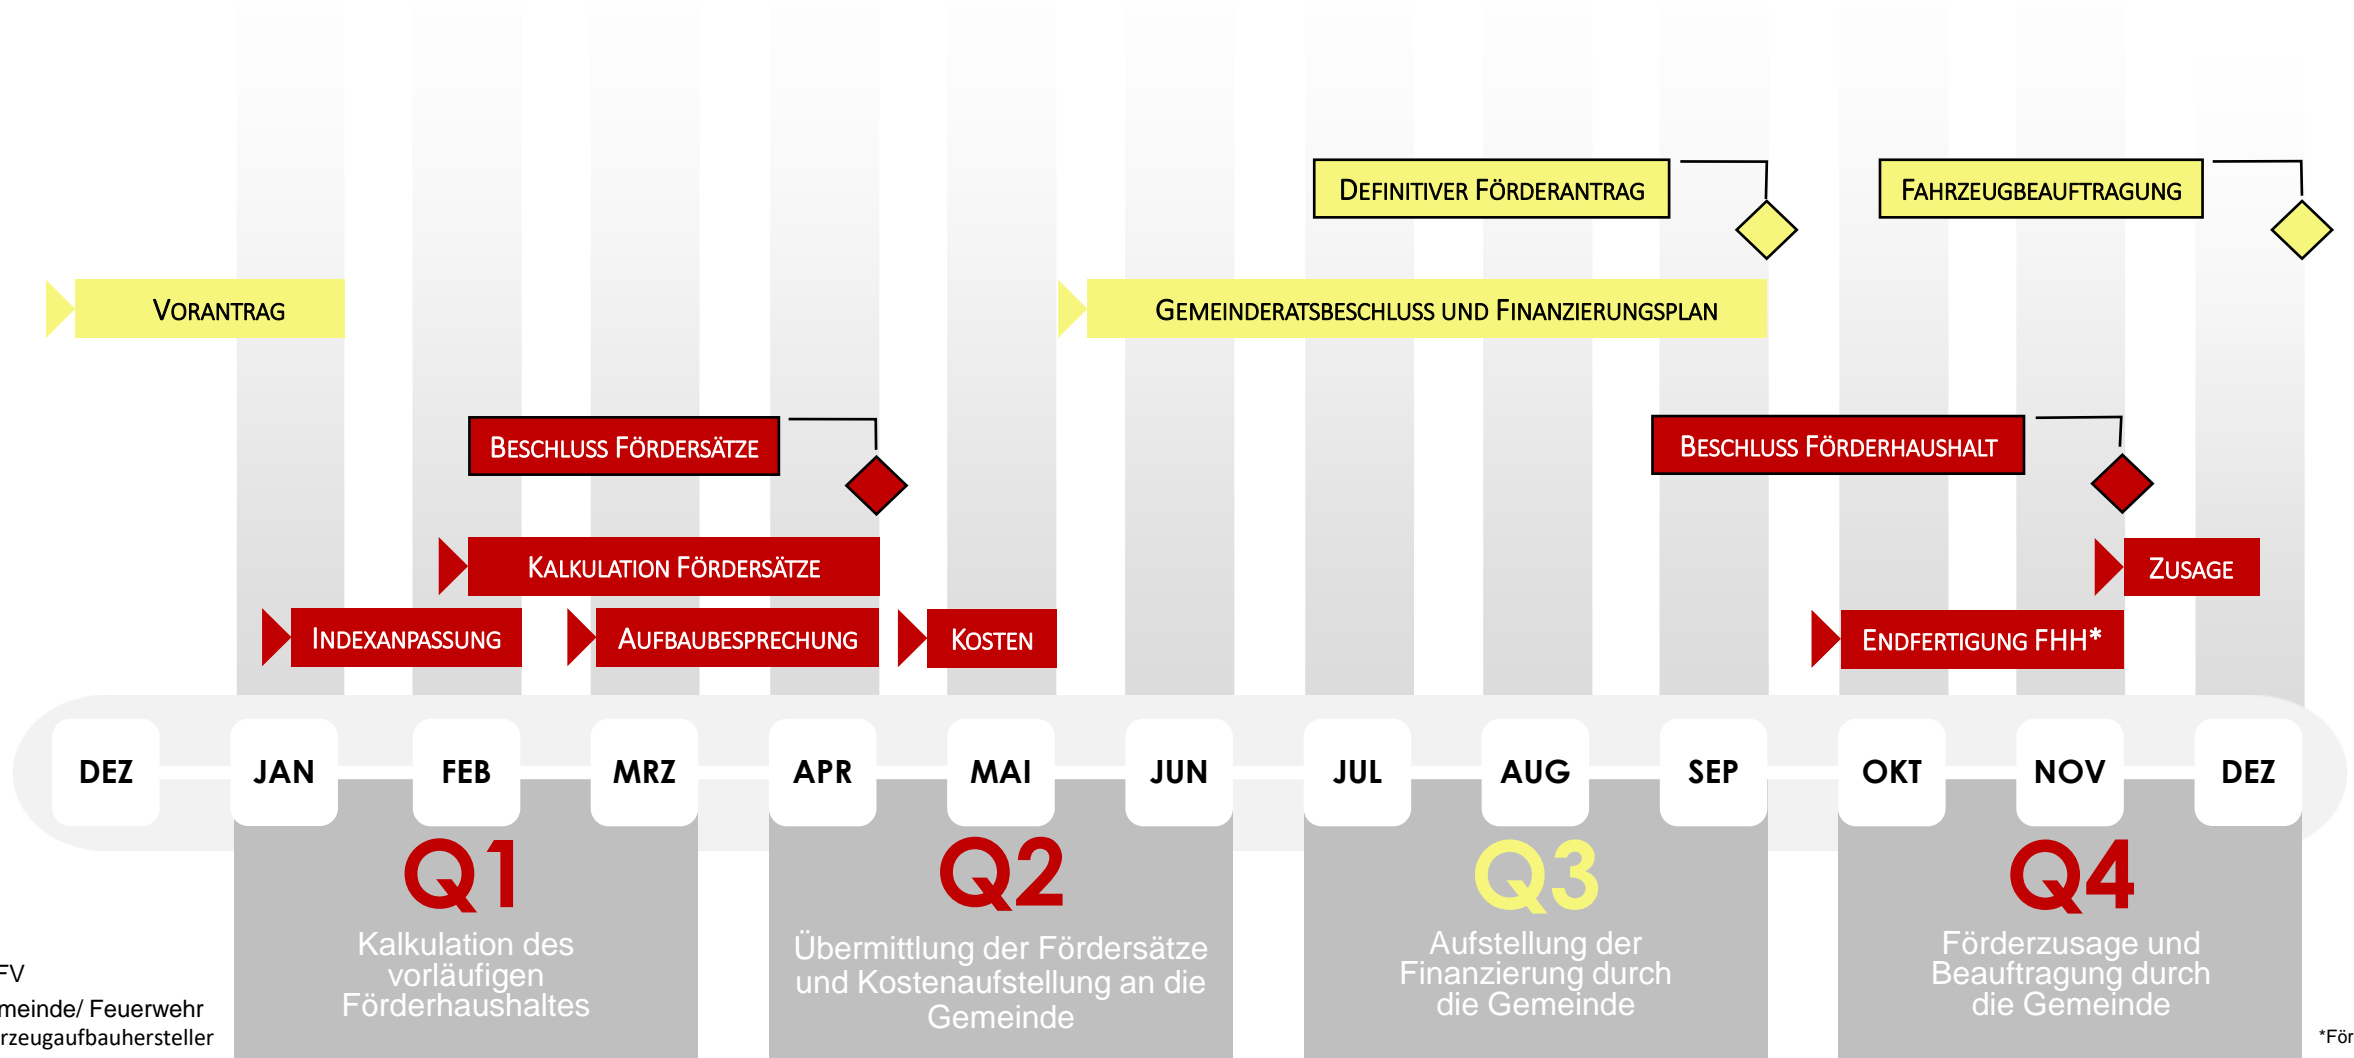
Definitiver Förderantrag

Fahrzeugbeauftragung

Vorantrag

Gemeinderatsbeschluss und Finanzierungsplan

Beschluss Fördersätze

Beschluss Förderhaushalt

Kalkulation Fördersätze

Zusage

Indexanpassung

Aufbaubesprechung

Kosten

Endfertigung FHH*

DEZ JAN FEB MRZ APR MAI JUN JUL AUG SEP OKT NOV DEZ

Q1
Kalkulation des vorläufigen Förderhaushaltes

Q2
Übermittlung der Fördersätze und Kostenaufstellung an die Gemeinde

Q3
Aufstellung der Finanzierung durch die Gemeinde

Q4
Förderzusage und Beauftragung durch die Gemeinde

FV
meinde/ Feuerwehr
rzeugaufbauhersteller

*För